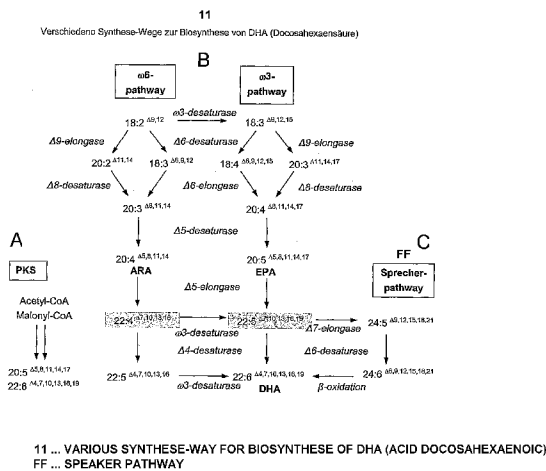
11
Verschiedene Synthese-Wege zur Biosynthese von DHA (Docosahexaensäure)

B

ω6-pathway

ω3-pathway

ω3-desaturase

18:2 $^{\Delta9,12}$

18:3 $^{\Delta9,12,15}$

Δ9-elongase

Δ6-desaturase

Δ6-desaturase

Δ9-elongase

20:2 $^{\Delta11,14}$

18:3 $^{\Delta6,9,12}$

18:4 $^{\Delta6,9,12,15}$

20:3 $^{\Delta11,14,17}$

Δ8-desaturase

Δ6-elongase

Δ6-elongase

Δ8-desaturase

20:3 $^{\Delta8,11,14}$

20:4 $^{\Delta8,11,14,17}$

Δ5-desaturase

A

20:4 $^{\Delta5,8,11,14}$

ARA

20:5 $^{\Delta5,8,11,14,17}$

EPA

FF

C

PKS

Sprecher-pathway

Acetyl-CoA

Malonyl-CoA

Δ5-elongase

22:4 $^{\Delta7,10,13,16}$

22:5 $^{\Delta7,10,13,16,19}$

Δ7-elongase

24:5 $^{\Delta9,12,15,18,21}$

ω3-desaturase

Δ4-desaturase

Δ6-desaturase

20:5 $^{\Delta5,8,11,14,17}$

22:6 $^{\Delta4,7,10,13,16,19}$

22:5 $^{\Delta4,7,10,13,16}$

ω3-desaturase

22:6 $^{\Delta4,7,10,13,16,19}$

DHA

β-oxidation

24:6 $^{\Delta6,9,12,15,18,21}$

11 ... VARIOUS SYNTHESE-WAY FOR BIOSYNTHESE OF DHA (ACID DOCOSAHEXAENOIC)
FF ... SPEAKER PATHWAY